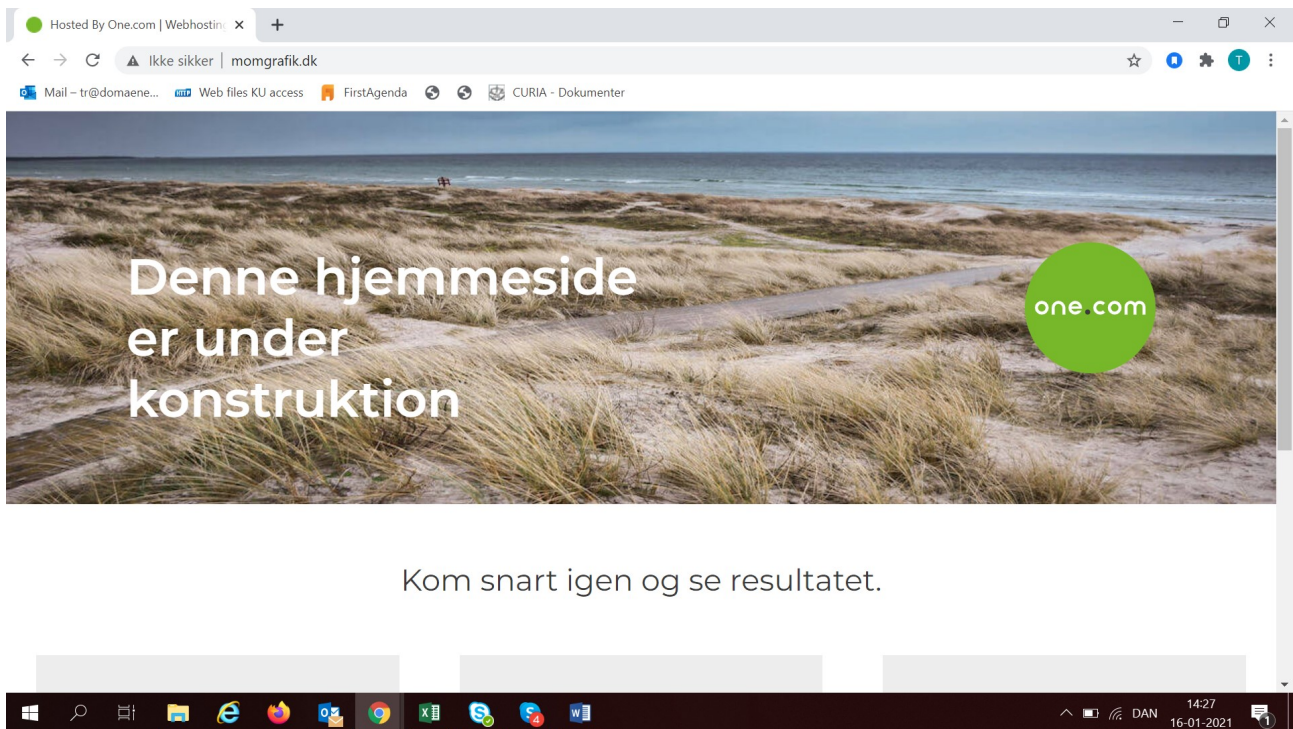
Hosted By One.com | Webhostin ×
+
Ikke sikker | momgrafik.dk
Mail – tr@domaene... Web files KU access FirstAgenda CURIA - Dokumenter

Denne hjemmeside er under konstruktion

one.com

Kom snart igen og se resultatet.

DAN 14:27 16-01-2021